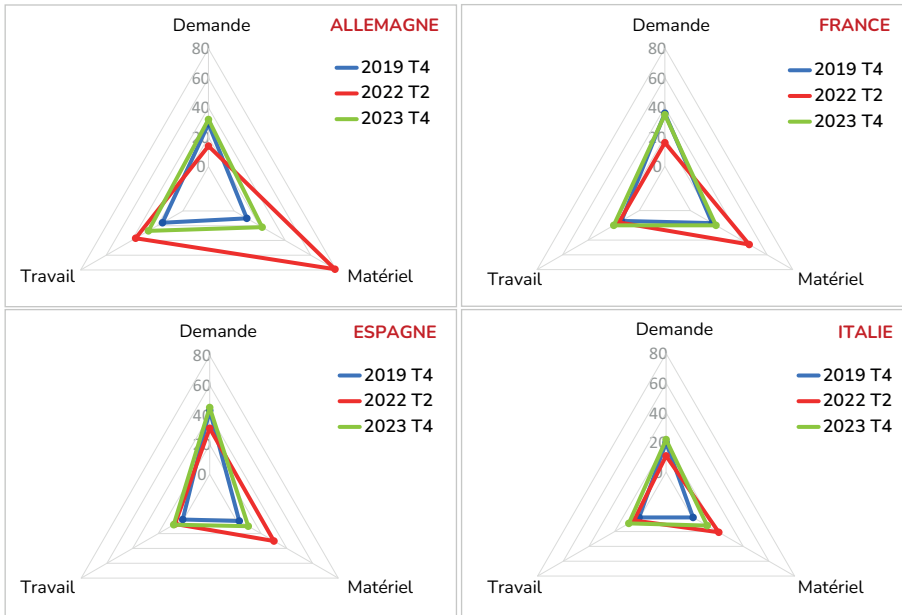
Demande
ALLEMAGNE
80
60
40
20
0
2019 T4
2022 T2
2023 T4
Travail
Matériel

Demande
FRANCE
80
60
40
20
0
2019 T4
2022 T2
2023 T4
Travail
Matériel

Demande
ESPAGNE
80
60
40
20
0
2019 T4
2022 T2
2023 T4
Travail
Matériel

Demande
ITALIE
80
60
40
20
0
2019 T4
2022 T2
2023 T4
Travail
Matériel